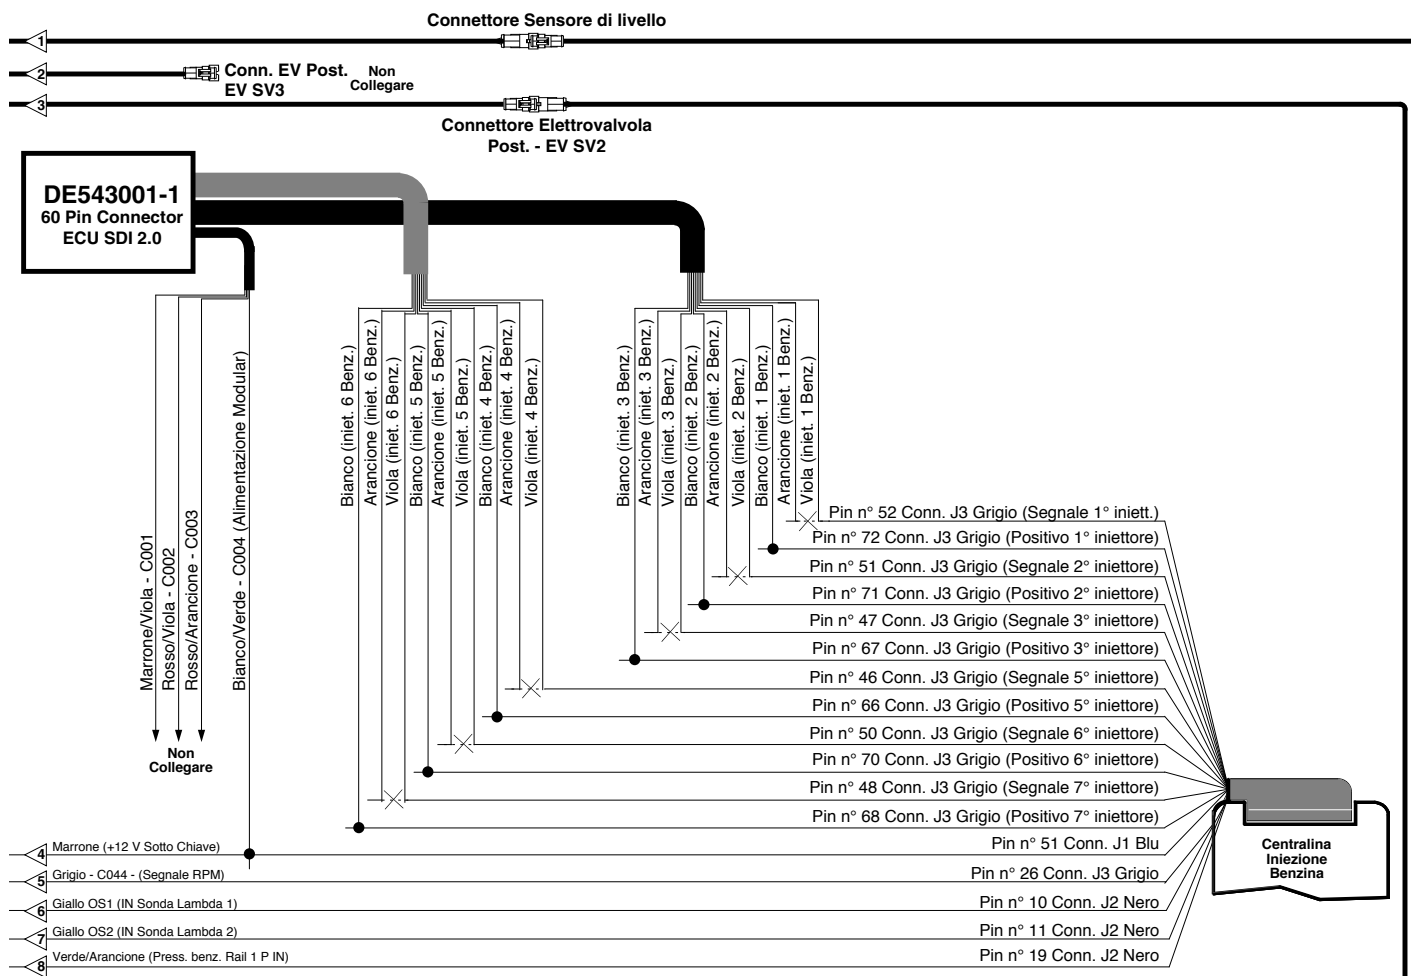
Connettore Sensore di livello

1

2

Conn. EV Post. EV SV3

Non Collegare

3

Connettore Elettrovalvola Post. - EV SV2

DE543001-1
60 Pin Connector
ECU SDI 2.0

Marrone/Viola - C001
Rosso/Viola - C002
Rosso/Arancione - C003
Bianco/Verde - C004 (Alimentazione Modular)

Non Collegare

Bianco (iniet. 6 Benz.)
Arancione (iniet. 6 Benz.)
Viola (iniet. 6 Benz.)
Bianco (iniet. 5 Benz.)
Arancione (iniet. 5 Benz.)
Viola (iniet. 5 Benz.)
Bianco (iniet. 4 Benz.)
Arancione (iniet. 4 Benz.)
Viola (iniet. 4 Benz.)

Bianco (iniet. 3 Benz.)
Arancione (iniet. 3 Benz.)
Viola (iniet. 3 Benz.)
Bianco (iniet. 2 Benz.)
Arancione (iniet. 2 Benz.)
Viola (iniet. 2 Benz.)
Bianco (iniet. 1 Benz.)
Arancione (iniet. 1 Benz.)
Viola (iniet. 1 Benz.)

Pin n° 52 Conn. J3 Grigio (Segnale 1° iniett.)
Pin n° 72 Conn. J3 Grigio (Positivo 1° iniettore)
Pin n° 51 Conn. J3 Grigio (Segnale 2° iniettore)
Pin n° 71 Conn. J3 Grigio (Positivo 2° iniettore)
Pin n° 47 Conn. J3 Grigio (Segnale 3° iniettore)
Pin n° 67 Conn. J3 Grigio (Positivo 3° iniettore)
Pin n° 46 Conn. J3 Grigio (Segnale 5° iniettore)
Pin n° 66 Conn. J3 Grigio (Positivo 5° iniettore)
Pin n° 50 Conn. J3 Grigio (Segnale 6° iniettore)
Pin n° 70 Conn. J3 Grigio (Positivo 6° iniettore)
Pin n° 48 Conn. J3 Grigio (Segnale 7° iniettore)
Pin n° 68 Conn. J3 Grigio (Positivo 7° iniettore)

4 Marrone (+12 V Sotto Chiave)
Pin n° 51 Conn. J1 Blu
5 Grigio - C044 - (Segnale RPM)
Pin n° 26 Conn. J3 Grigio
6 Giallo OS1 (IN Sonda Lambda 1)
Pin n° 10 Conn. J2 Nero
7 Giallo OS2 (IN Sonda Lambda 2)
Pin n° 11 Conn. J2 Nero
8 Verde/Arancione (Press. benz. Rail 1 P IN)
Pin n° 19 Conn. J2 Nero

Centralina Iniezione Benzina